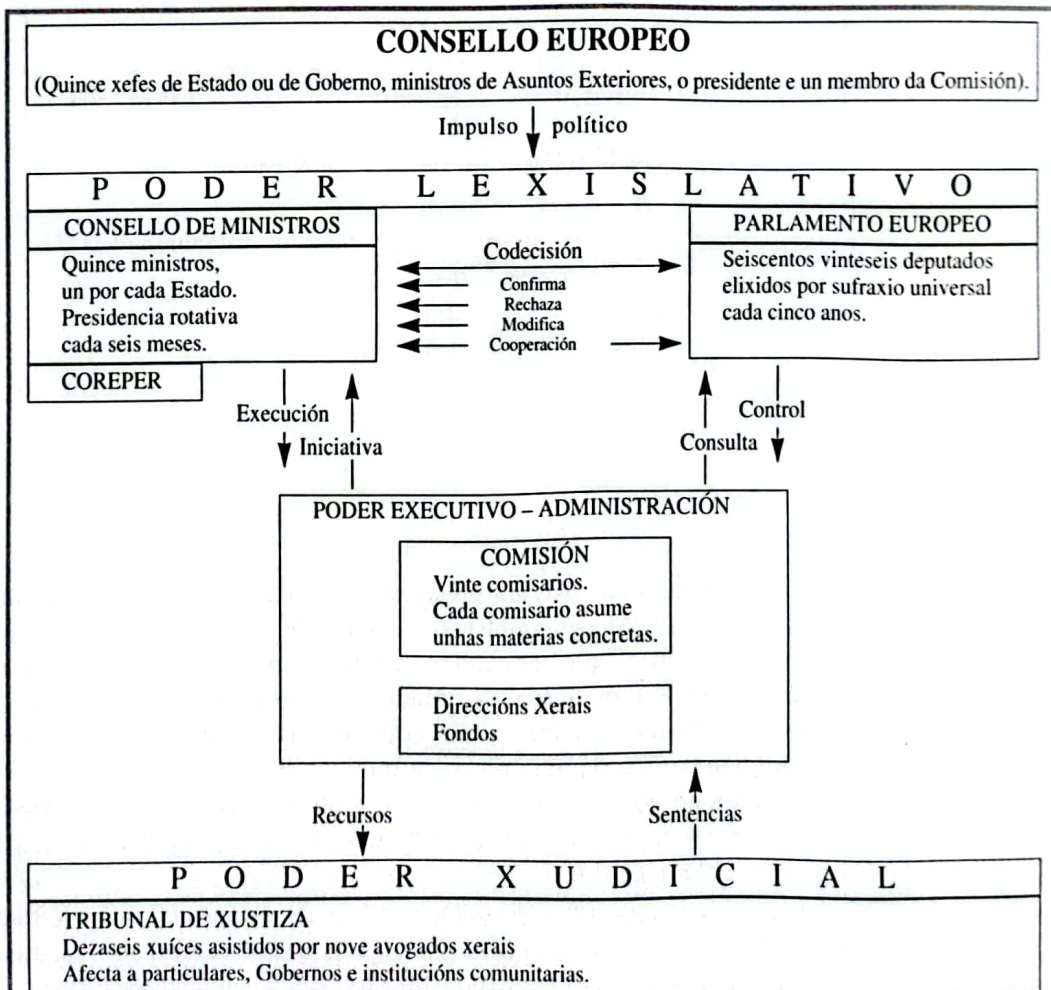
CONSELLO EUROPEO

(Quince xefes de Estado ou de Goberno, ministros de Asuntos Exteriores, o presidente e un membro da Comisión).

Impulso político

P O D E R L E X I S L A T I V O

CONSELLO DE MINISTROS

Quince ministros, un por cada Estado. Presidencia rotativa cada seis meses.

COREPER

Codecisión

Confirma

Rechaza

Modifica

Cooperación

PARLAMENTO EUROPEO

Seiscentos vinteseis deputados elixidos por sufraxio universal cada cinco anos.

Execución

Iniciativa

Consulta

Control

PODER EXECUTIVO – ADMINISTRACIÓN

COMISIÓN

Vinte comisarios. Cada comisario asume unhas materias concretas.

Direccións Xerais

Fondos

Recursos

Sentencias

P O D E R X U D I C I A L

TRIBUNAL DE XUSTIZA

Dezaseis xuíces asistidos por nove avogados xerais

Afecta a particulares, Gobernos e institucións comunitarias.